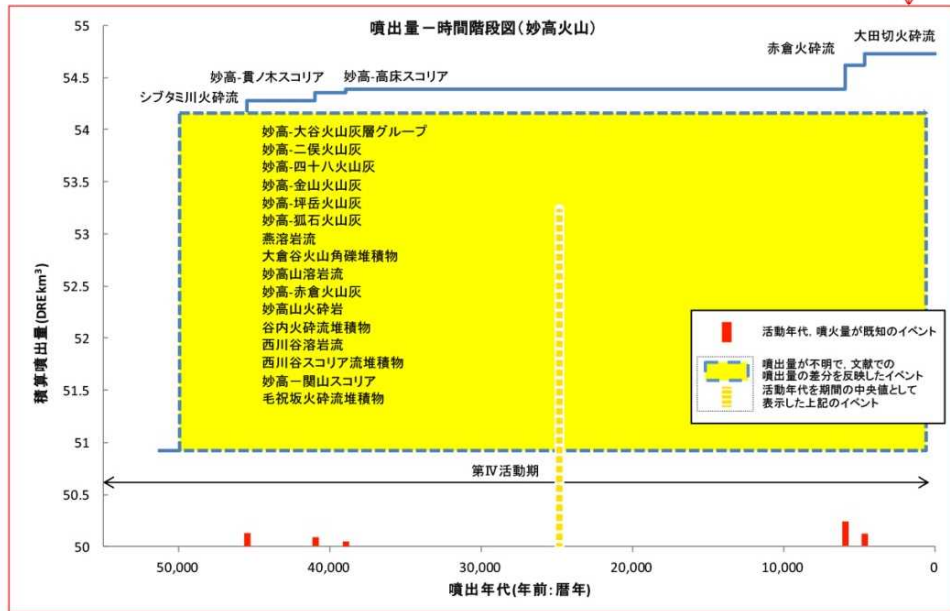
噴出量－時間階段図（妙高火山）

55
54.5
54
53.5
53
52.5
52
51.5
51
50.5
50

積算噴出量 (DRE km$^3$)

大田切火砕流
赤倉火砕流
妙高-貫ノ木スコリア
妙高-高床スコリア
シブタミ川火砕流

妙高-大谷火山灰層グループ
妙高-二俣火山灰
妙高-四十八火山灰
妙高-金山火山灰
妙高-坪岳火山灰
妙高-狐石火山灰
燕溶岩流
大倉谷火山角礫堆積物
妙高山溶岩流
妙高-赤倉火山灰
妙高山火砕岩
谷内火砕流堆積物
西川谷溶岩流
西川谷スコリア流堆積物
妙高一関山スコリア
毛祝坂火砕流堆積物

活動年代, 噴火量が既知のイベント

噴出量が不明で, 文献での噴出量の差分を反映したイベント
活動年代を期間の中央値として表示した上記のイベント

第Ⅳ活動期

50,000
40,000
30,000
20,000
10,000
0

噴出年代(年前: 暦年)